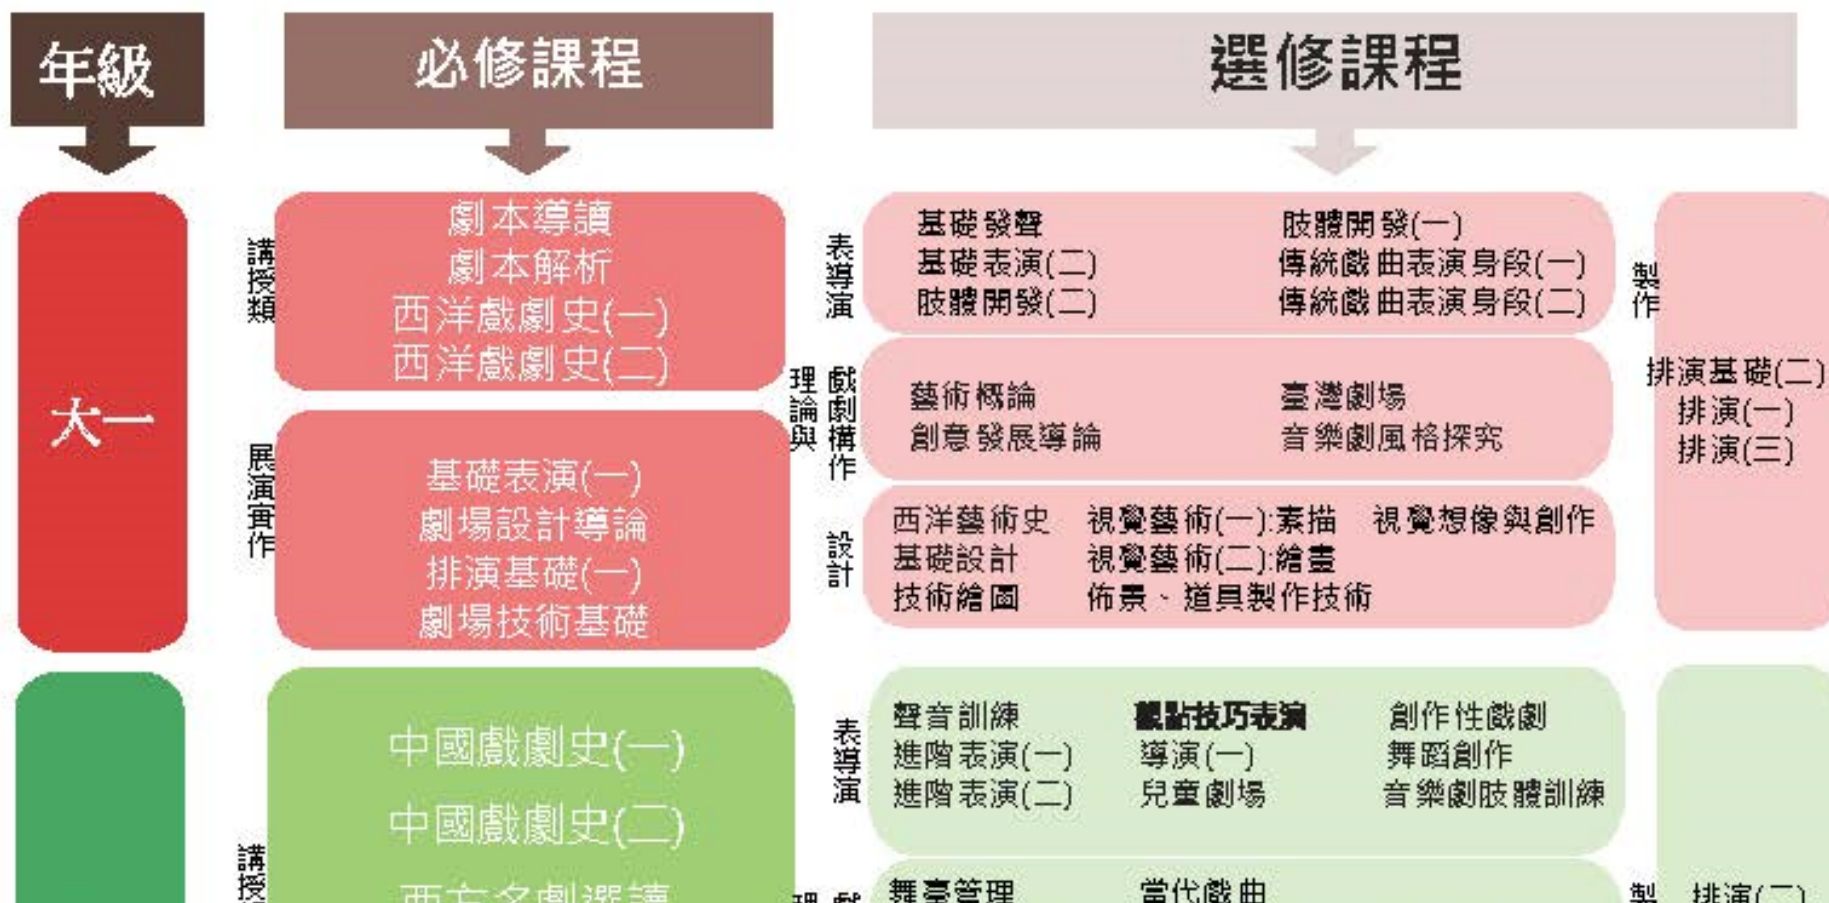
年級

必修課程

選修課程

大一

講授類

劇本導讀
劇本解析
西洋戲劇史(一)
西洋戲劇史(二)

展演實作

基礎表演(一)
劇場設計導論
排演基礎(一)
劇場技術基礎

表導演

基礎發聲
基礎表演(二)
肢體開發(二)

肢體開發(一)
傳統戲曲表演身段(一)
傳統戲曲表演身段(二)

理論與戲劇構作

藝術概論
創意發展導論

臺灣劇場
音樂劇風格探究

設計

西洋藝術史
基礎設計
技術繪圖

視覺藝術(一):素描
視覺藝術(二):繪畫
佈景、道具製作技術

視覺想像與創作

製作

排演基礎(二)
排演(一)
排演(三)

中國戲劇史(一)
中國戲劇史(二)
西方名劇選讀

講授

表導演

聲音訓練
進階表演(一)
進階表演(二)

觀點技巧表演
導演(一)
兒童劇場

創作性戲劇
舞蹈創作
音樂劇肢體訓練

理 戲

舞臺管理

當代戲曲

製

排演(二)